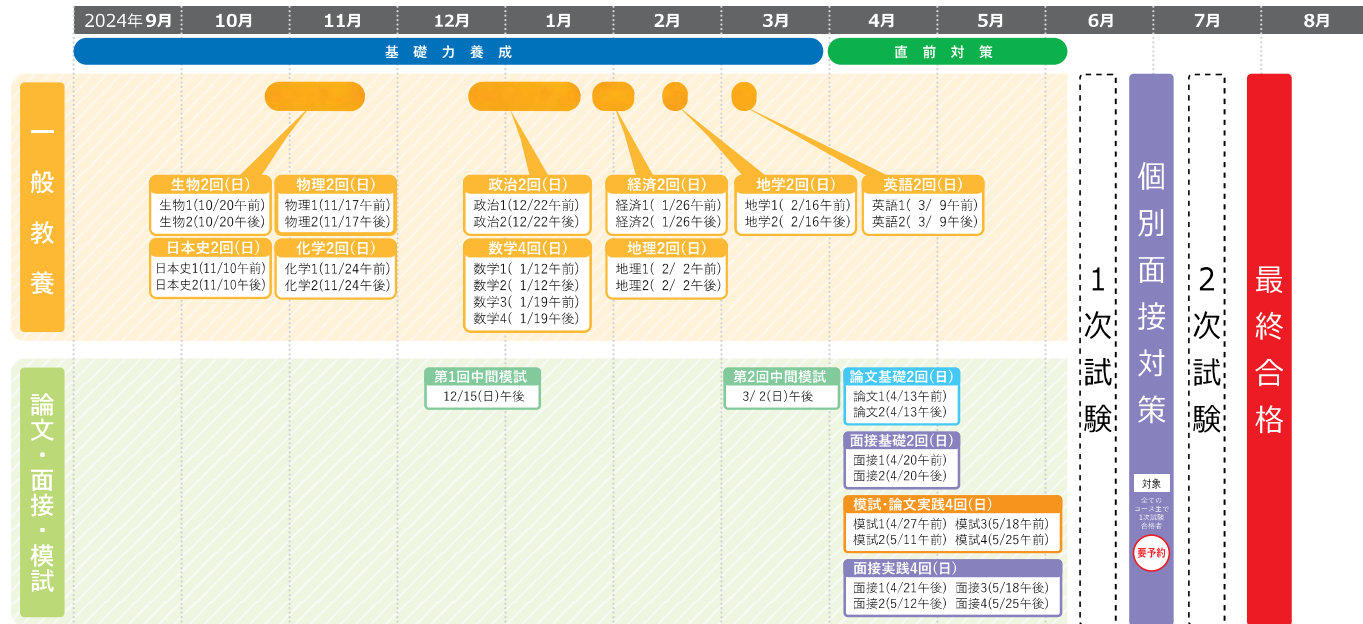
2024年9月 | 10月 | 11月 | 12月 | 1月 | 2月 | 3月 | 4月 | 5月 | 6月 | 7月 | 8月

基礎力養成

直前対策

一般教養

生物2回(日)
生物1(10/20午前)
生物2(10/20午後)

物理2回(日)
物理1(11/17午前)
物理2(11/17午後)

日本史2回(日)
日本史1(11/10午前)
日本史2(11/10午後)

化学2回(日)
化学1(11/24午前)
化学2(11/24午後)

政治2回(日)
政治1(12/22午前)
政治2(12/22午後)

数学4回(日)
数学1( 1/12午前)
数学2( 1/12午後)
数学3( 1/19午前)
数学4( 1/19午後)

経済2回(日)
経済1( 1/26午前)
経済2( 1/26午後)

地理2回(日)
地理1( 2/ 2午前)
地理2( 2/ 2午後)

地学2回(日)
地学1( 2/16午前)
地学2( 2/16午後)

英語2回(日)
英語1( 3/ 9午前)
英語2( 3/ 9午後)

論文・面接・模試

第1回中間模試
12/15(日)午後

第2回中間模試
3/ 2(日)午後

論文基礎2回(日)
論文1(4/13午前)
論文2(4/13午後)

面接基礎2回(日)
面接1(4/20午前)
面接2(4/20午後)

模試・論文実践4回(日)
模試1(4/27午前) 模試3(5/18午前)
模試2(5/11午前) 模試4(5/25午前)

面接実践4回(日)
面接1(4/21午後) 面接3(5/18午後)
面接2(5/12午後) 面接4(5/25午後)

1次試験

個別面接対策

対象
全てのコース生で1次試験合格者

要予約

2次試験

最終合格